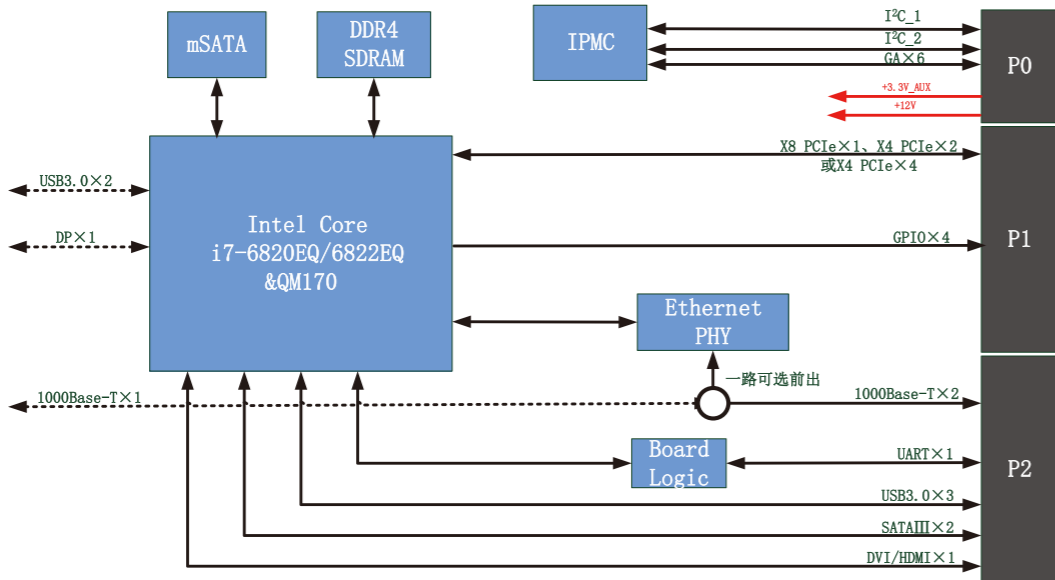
mSATA

DDR4 SDRAM

IPMC

I²C_1

I²C_2

GA×6

P0

+3.3V_AUX

+12V

X8 PCIe×1、X4 PCIe×2 或X4 PCIe×4

USB3.0×2

DP×1

Intel Core i7-6820EQ/6822EQ &QM170

GPIO×4

P1

Ethernet PHY

一路可选前出

1000Base-T×1

1000Base-T×2

Board Logic

UART×1

P2

USB3.0×3

SATAIII×2

DVI/HDMI×1